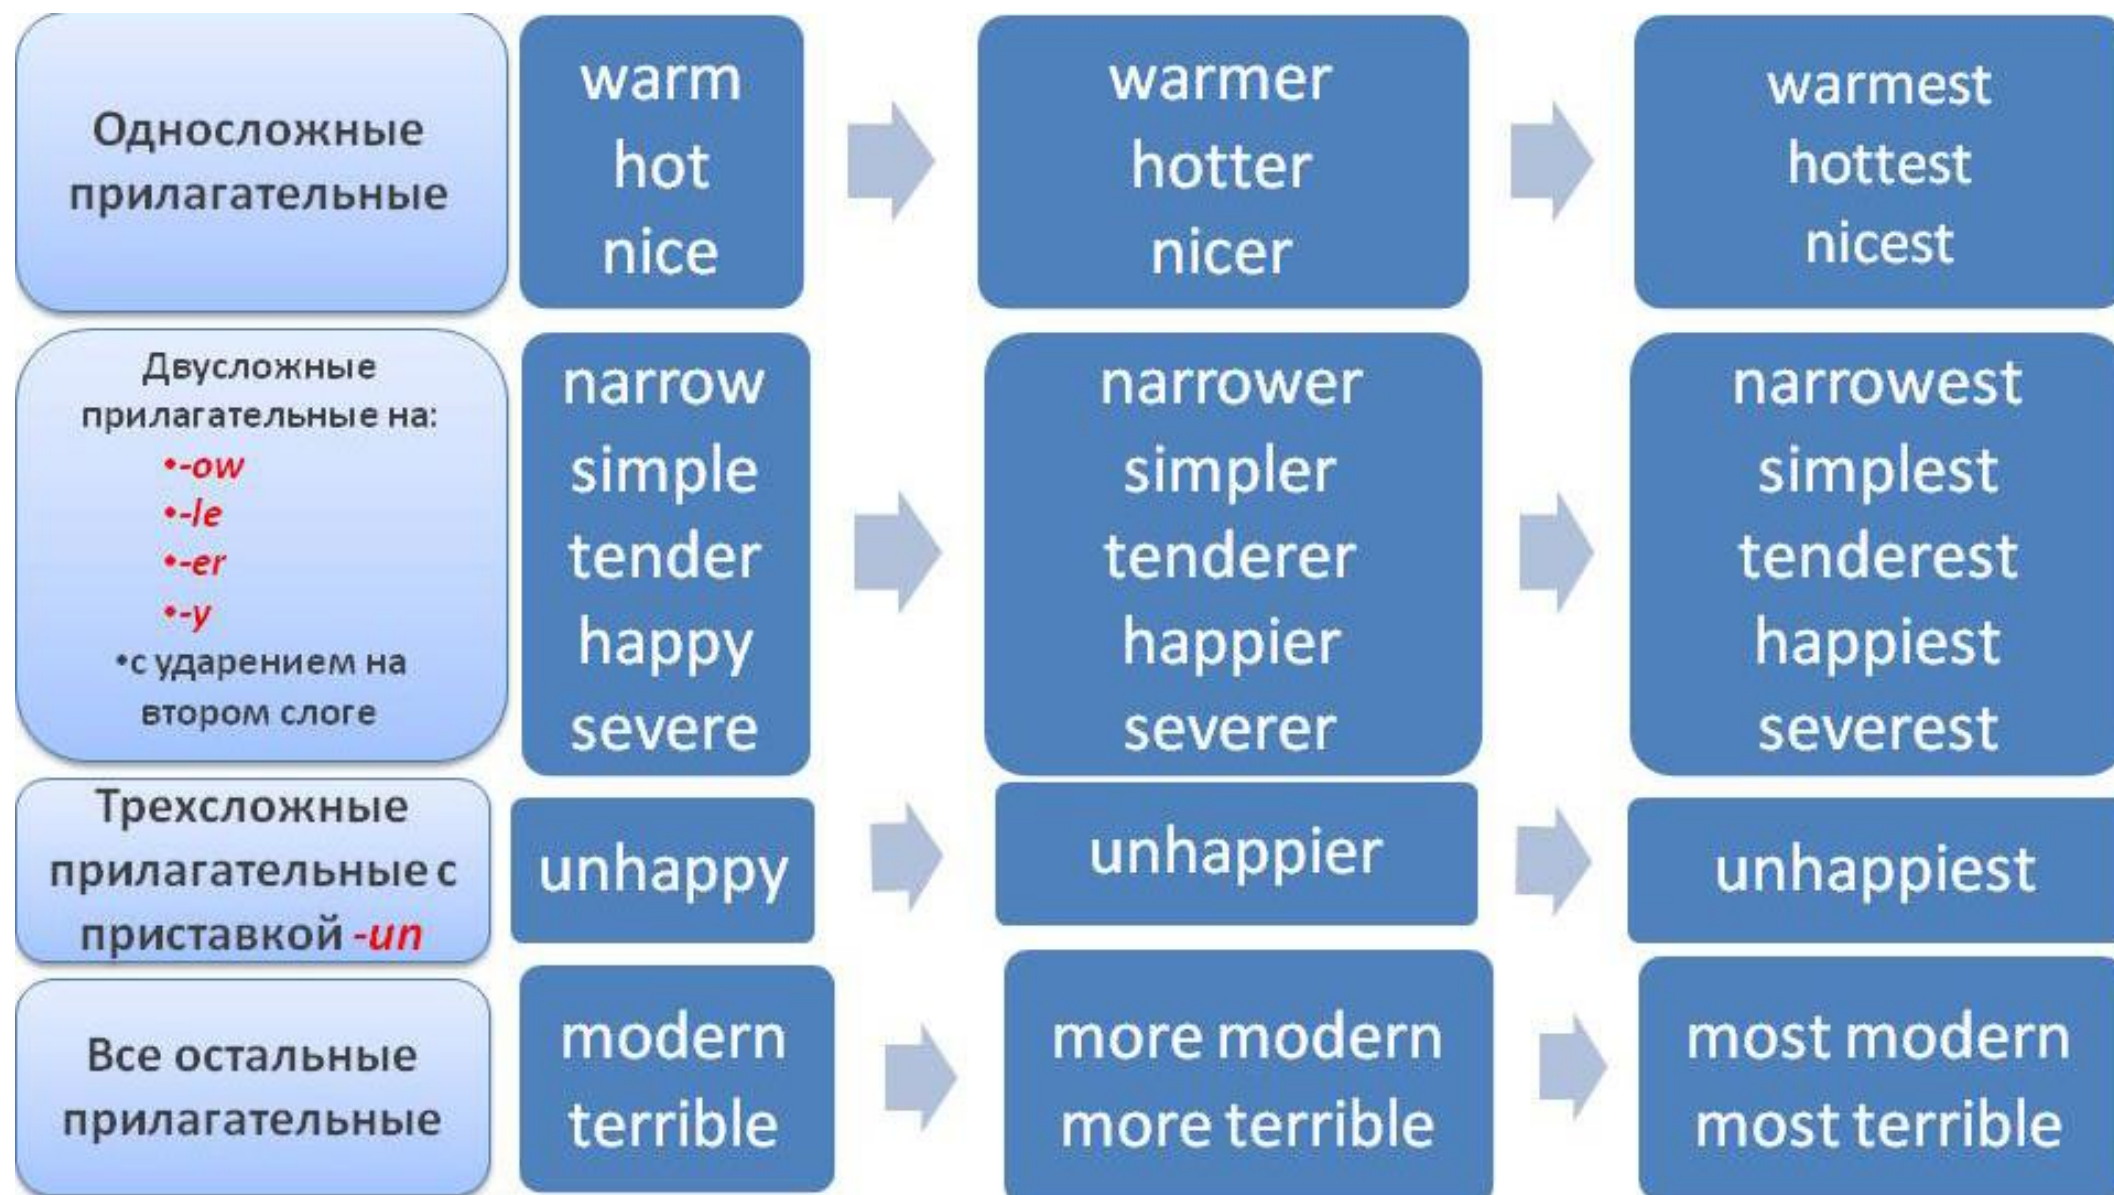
| | | | |
|---|---|---|---|
| Односложные прилагательные | warm<br>hot<br>nice | warmer<br>hotter<br>nicer | warmest<br>hottest<br>nicest |
| Двусложные прилагательные на:<br>•-ow<br>•-le<br>•-er<br>•-y<br>•с ударением на втором слоге | narrow<br>simple<br>tender<br>happy<br>severe | narrower<br>simpler<br>tenderer<br>happier<br>severer | narrowest<br>simplest<br>tenderest<br>happiest<br>severest |
| Трехсложные прилагательные с приставкой -un | unhappy | unhappier | unhappiest |
| Все остальные прилагательные | modern<br>terrible | more modern<br>more terrible | most modern<br>most terrible |